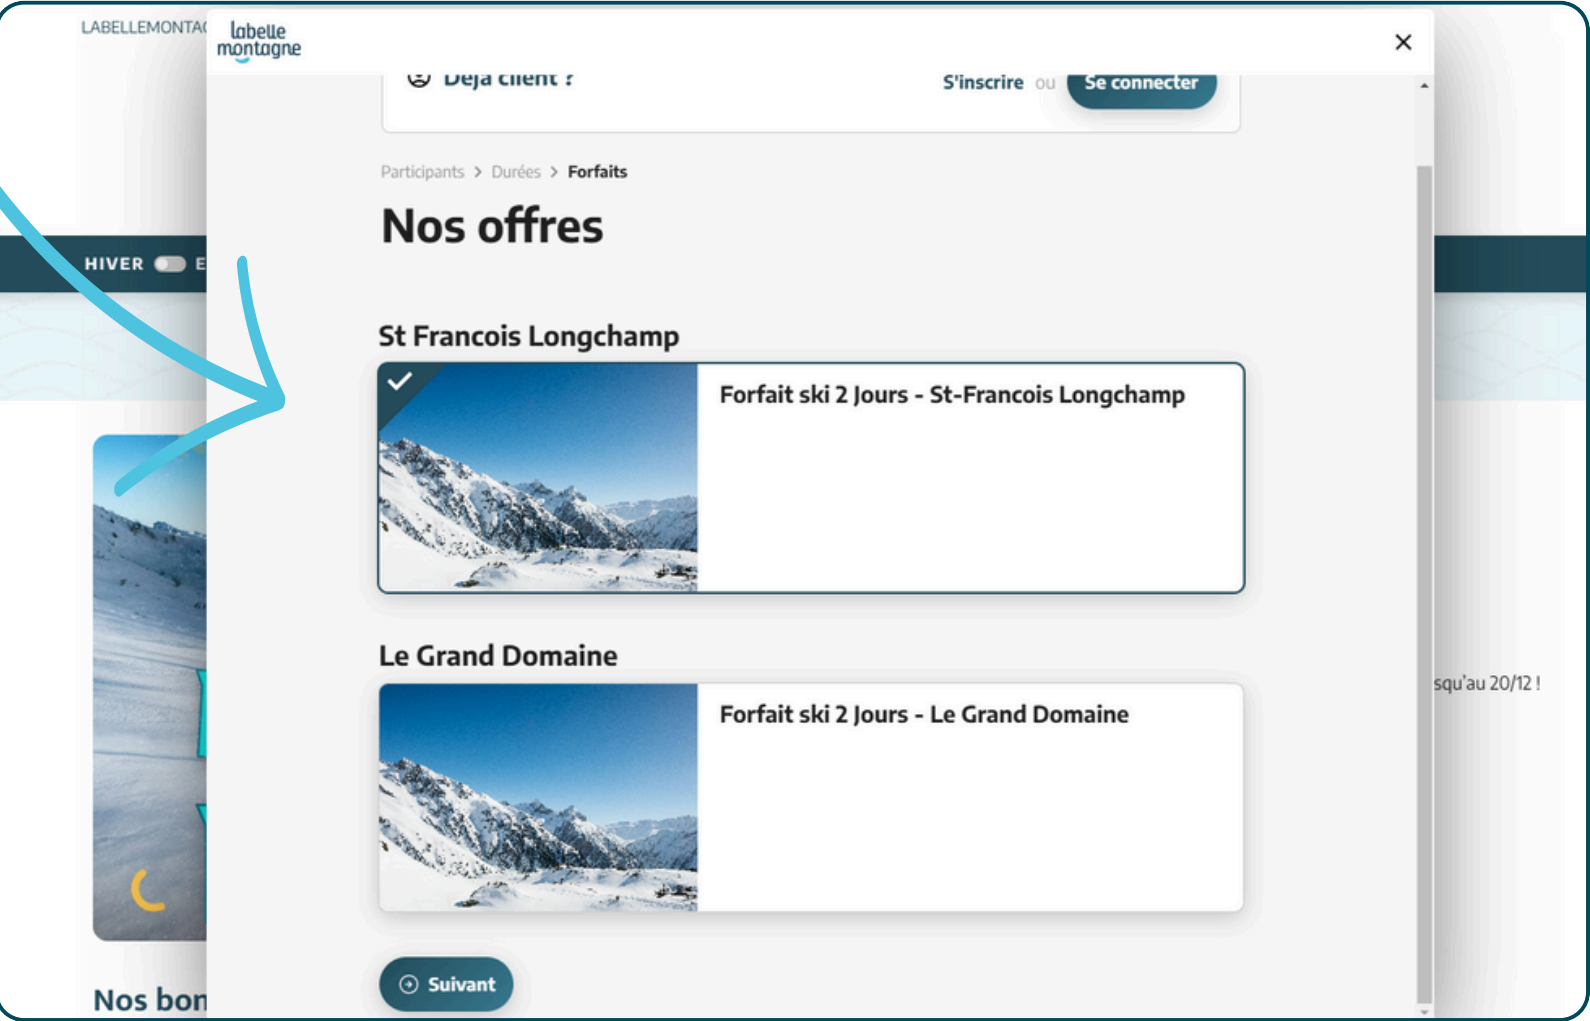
LABELLEMONTA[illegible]

labelle montagne

×

Déjà client ?

S'inscrire ou Se connecter

Participants > Durées > Forfaits

Nos offres

St Francois Longchamp

Forfait ski 2 Jours - St-Francois Longchamp

Le Grand Domaine

Forfait ski 2 Jours - Le Grand Domaine

Suivant

HIVER E

squ'au 20/12 !

Nos bon